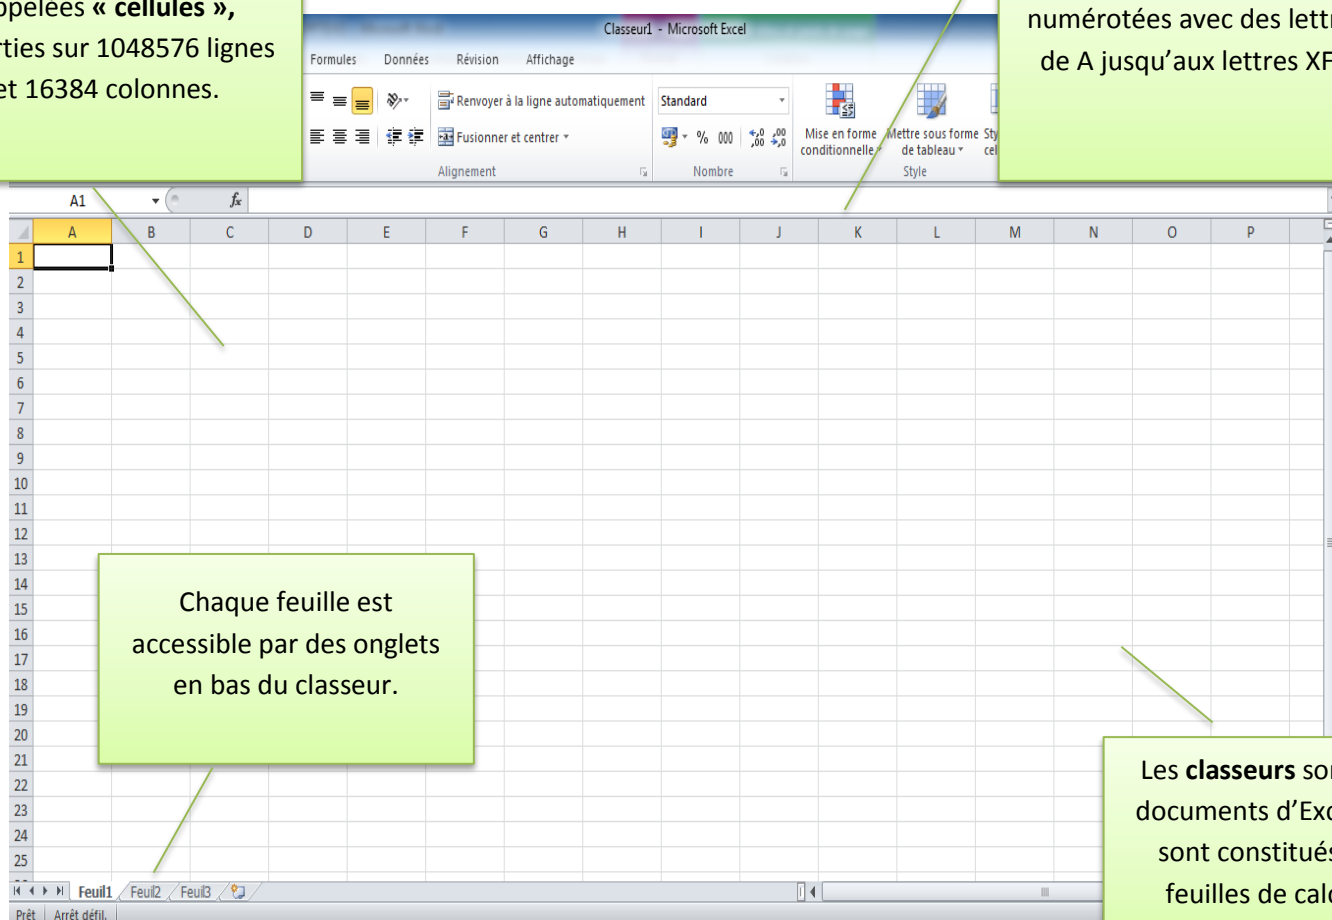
ppelées **« cellules »,** rties sur 1048576 lignes et 16384 colonnes.

Classeur1 - Microsoft Excel

Formules Données Révision Affichage

Renvoyer à la ligne automatiquement

Fusionner et centrer

Alignement

Standard

% 000

Nombre

Mise en forme conditionnelle

Mettre sous forme de tableau

Sty cel

Style

numérotées avec des lettr de A jusqu'aux lettres XF

A1

$f_x$

| | A | B | C | D | E | F | G | H | I | J | K | L | M | N | O | P |
|---|---|---|---|---|---|---|---|---|---|---|---|---|---|---|---|---|
| 1 | | | | | | | | | | | | | | | | |
| 2 | | | | | | | | | | | | | | | | |
| 3 | | | | | | | | | | | | | | | | |
| 4 | | | | | | | | | | | | | | | | |
| 5 | | | | | | | | | | | | | | | | |
| 6 | | | | | | | | | | | | | | | | |
| 7 | | | | | | | | | | | | | | | | |
| 8 | | | | | | | | | | | | | | | | |
| 9 | | | | | | | | | | | | | | | | |
| 10 | | | | | | | | | | | | | | | | |
| 11 | | | | | | | | | | | | | | | | |
| 12 | | | | | | | | | | | | | | | | |
| 13 | | | | | | | | | | | | | | | | |
| 14 | | | | | | | | | | | | | | | | |
| 15 | | | | | | | | | | | | | | | | |
| 16 | | | | | | | | | | | | | | | | |
| 17 | | | | | | | | | | | | | | | | |
| 18 | | | | | | | | | | | | | | | | |
| 19 | | | | | | | | | | | | | | | | |
| 20 | | | | | | | | | | | | | | | | |
| 21 | | | | | | | | | | | | | | | | |
| 22 | | | | | | | | | | | | | | | | |
| 23 | | | | | | | | | | | | | | | | |
| 24 | | | | | | | | | | | | | | | | |
| 25 | | | | | | | | | | | | | | | | |

Chaque feuille est accessible par des onglets en bas du classeur.

Les **classeurs** son documents d'Exc sont constitués feuilles de calc

Feuil1 Feuil2 Feuil3

Prêt Arrêt défil.